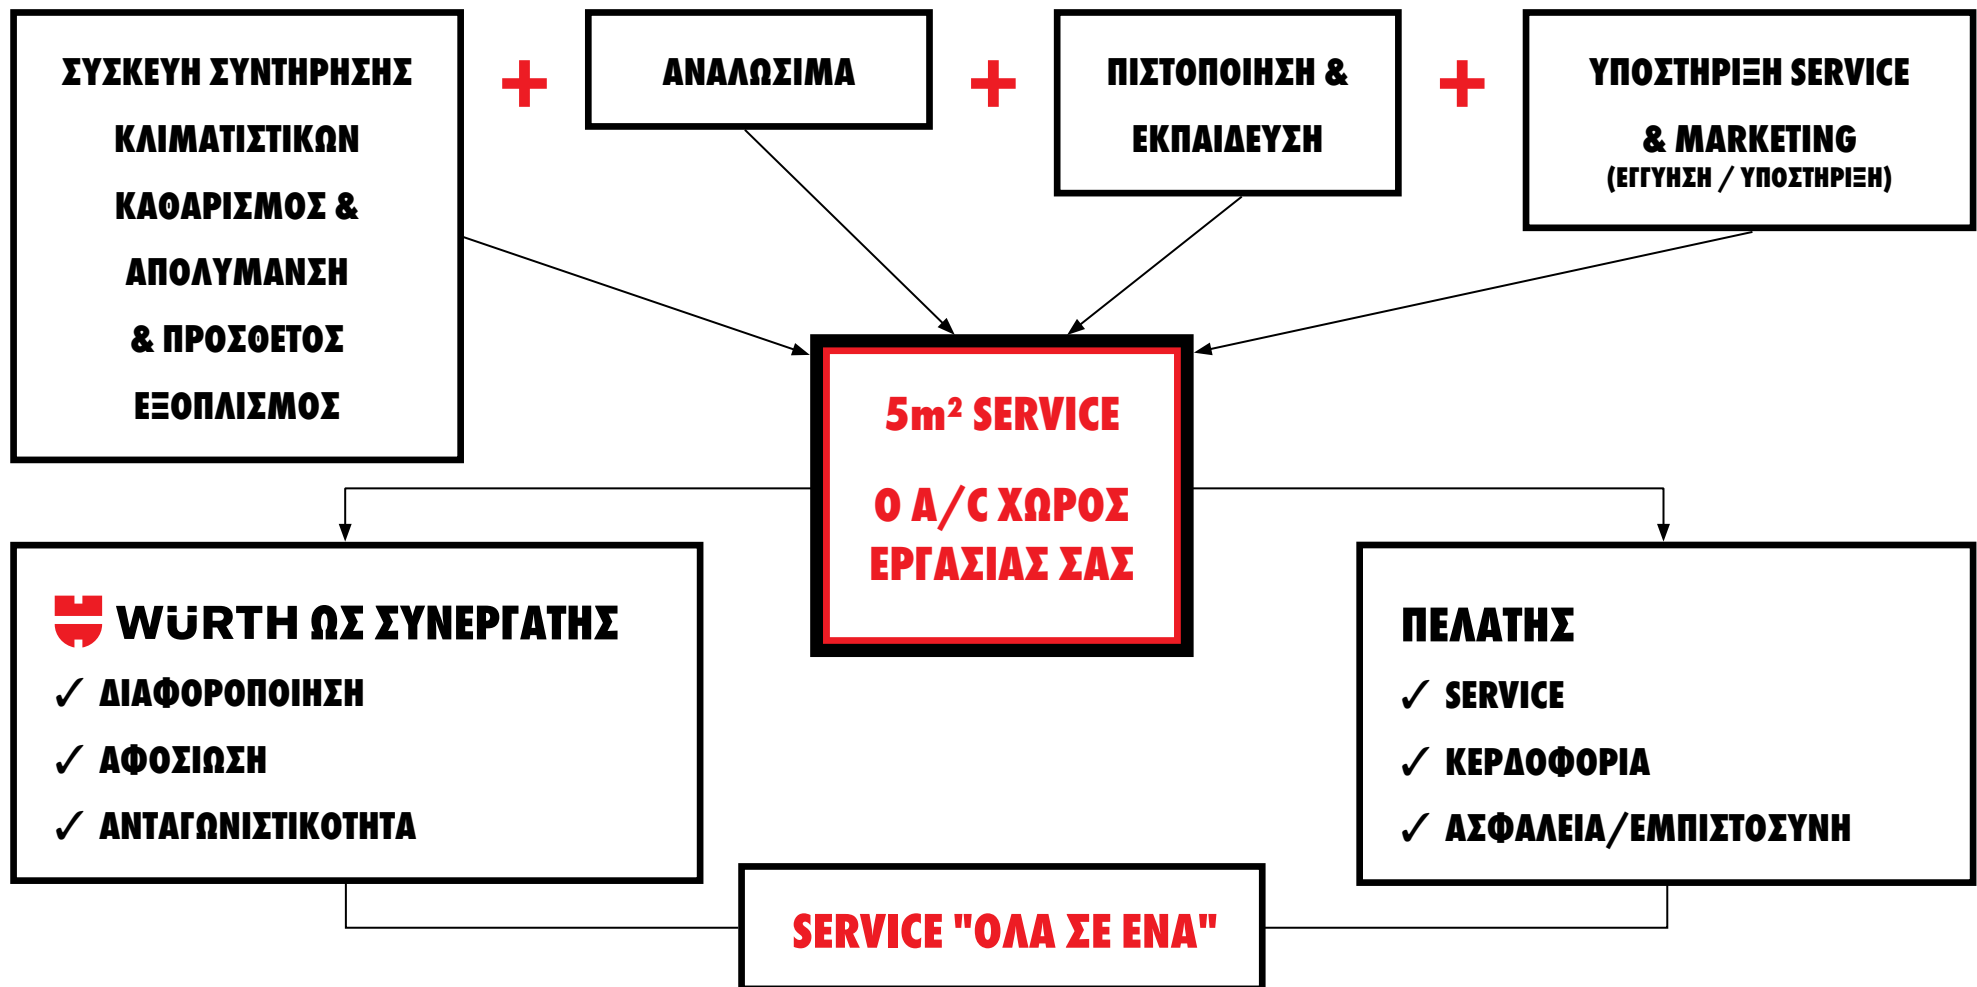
ΣΥΣΚΕΥΗ ΣΥΝΤΗΡΗΣΗΣ ΚΛΙΜΑΤΙΣΤΙΚΩΝ ΚΑΘΑΡΙΣΜΟΣ & ΑΠΟΛΥΜΑΝΣΗ & ΠΡΟΣΘΕΤΟΣ ΕΞΟΠΛΙΣΜΟΣ

+

ΑΝΑΛΩΣΙΜΑ

+

ΠΙΣΤΟΠΟΙΗΣΗ & ΕΚΠΑΙΔΕΥΣΗ

+

ΥΠΟΣΤΗΡΙΞΗ SERVICE & MARKETING
(ΕΓΓΥΗΣΗ / ΥΠΟΣΤΗΡΙΞΗ)

5m² SERVICE

Ο A/C ΧΩΡΟΣ ΕΡΓΑΣΙΑΣ ΣΑΣ

WÜRTH ΩΣ ΣΥΝΕΡΓΑΤΗΣ
✓ ΔΙΑΦΟΡΟΠΟΙΗΣΗ
✓ ΑΦΟΣΙΩΣΗ
✓ ΑΝΤΑΓΩΝΙΣΤΙΚΟΤΗΤΑ

ΠΕΛΑΤΗΣ
✓ SERVICE
✓ ΚΕΡΔΟΦΟΡΙΑ
✓ ΑΣΦΑΛΕΙΑ/ΕΜΠΙΣΤΟΣΥΝΗ

SERVICE "ΟΛΑ ΣΕ ΕΝΑ"